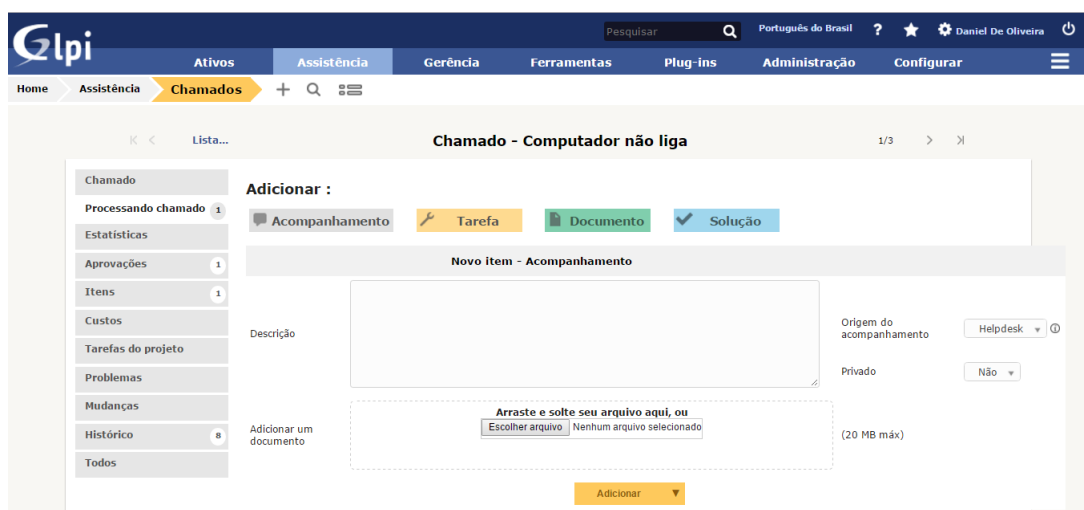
Glpi

Pesquisar

Português do Brasil ? Daniel De Oliveira

Ativos Assistência Gerência Ferramentas Plug-ins Administração Configurar

Home Assistência Chamados

Lista...

Chamado - Computador não liga

1/3

Chamado
Processando chamado 1
Estatísticas
Aprovações 1
Itens 1
Custos
Tarefas do projeto
Problemas
Mudanças
Histórico 8
Todos

Adicionar :

Acompanhamento Tarefa Documento Solução

Novo item - Acompanhamento

Descrição

Origem do acompanhamento Helpdesk

Privado Não

Adicionar um documento

Arraste e solte seu arquivo aqui, ou
Escolher arquivo Nenhum arquivo selecionado

(20 MB máx)

Adicionar